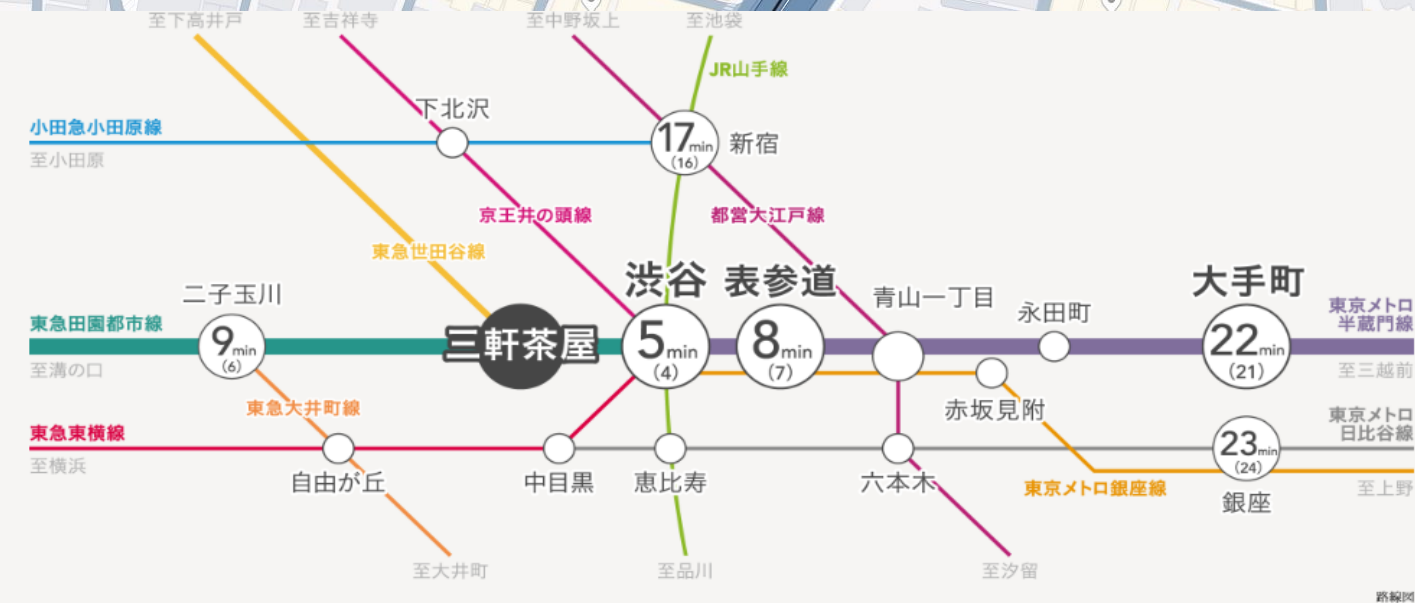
至下高井戸
至吉祥寺
至中野坂上
至池袋
JR山手線
下北沢
小田急小田原線
至小田原
17min
(16)
新宿
京王井の頭線
都営大江戸線
東急世田谷線
渋谷
表参道
青山一丁目
大手町
二子玉川
永田町
東京メトロ半蔵門線
東急田園都市線
9min
(6)
三軒茶屋
5min
(4)
8min
(7)
22min
(21)
至溝の口
至三越前
東急大井町線
赤坂見附
東京メトロ日比谷線
東急東横線
23min
(24)
至横浜
自由が丘
中目黒
恵比寿
六本木
東京メトロ銀座線
至上野
銀座
至大井町
至品川
至汐留
路線図